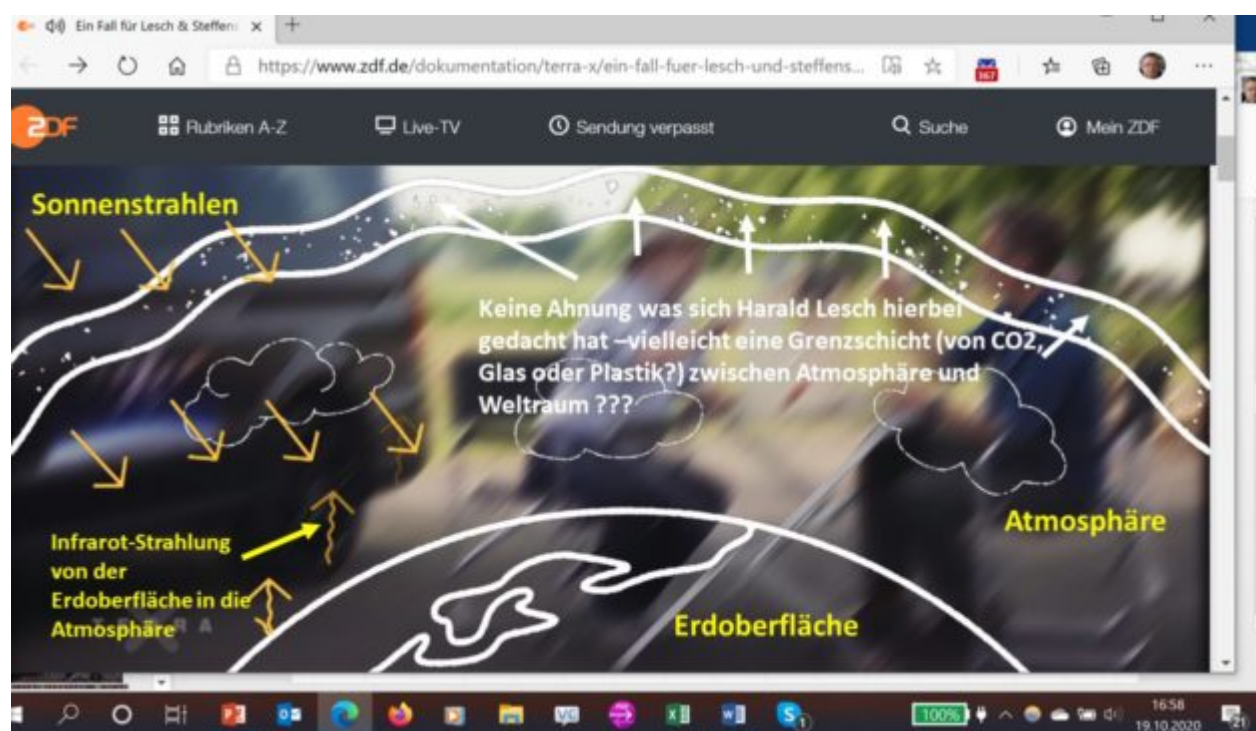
Ein Fall für Lesch & Steffens ×

https://www.zdf.de/dokumentation/terra-x/ein-fall-fuer-lesch-und-steffens...

ZDF Rubriken A-Z Live-TV Sendung verpasst Suche Mein ZDF

Sonnenstrahlen

Keine Ahnung was sich Harald Lesch hierbei gedacht hat –vielleicht eine Grenzschicht (von CO2, Glas oder Plastik?) zwischen Atmosphäre und Weltraum ???

Atmosphäre

Infrarot-Strahlung von der Erdoberfläche in die Atmosphäre

Erdoberfläche

100%

16:58
19.10.2020